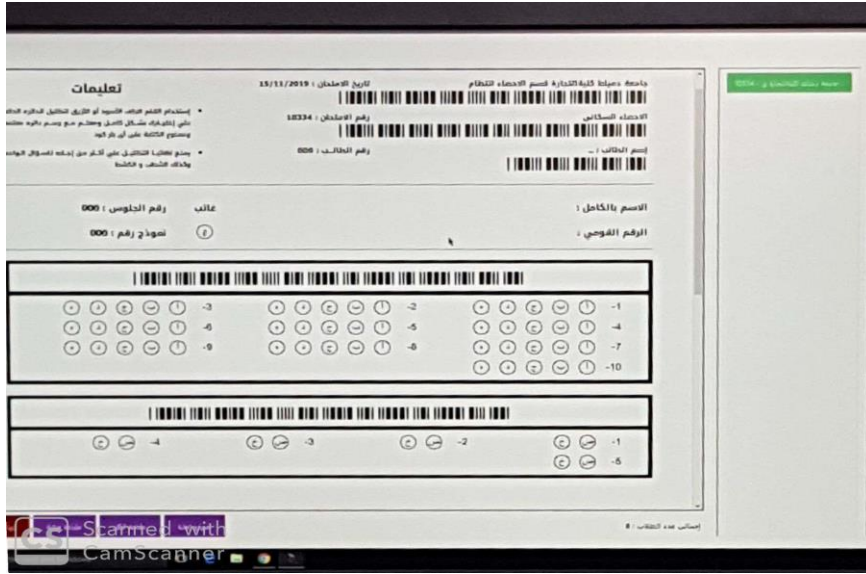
جامعة دمياط كلية التجارة قسم الاحصاء النظام
تاريخ الامتحان : 15/11/2019

الاحصاء السكاني
رقم الامتحان : 18334

إسم الطالب : ..
رقم الطالب : 000

تعليمات

• إستخدام القلم الجاف الأسود أو الأزرق لتظليل الدائرة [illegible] على إختيارك بشكل كامل وعدم مع وضع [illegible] ومستوى الكتابة على أي بار كود

• يمنع نهائيا التظليل على أكثر من إجابة للسؤال الواحد وكذلك الشطب و الكشط

الاسم بالكامل :
غائب
رقم الجلوس : 000

الرقم القومي :
نموذج رقم : 000

-1 -2 -3
-4 -5 -6
-7 -8 -9
-10

-1 -2 -3 -4
-5

إجمالي عدد الطلاب : 8

Scanned with CamScanner